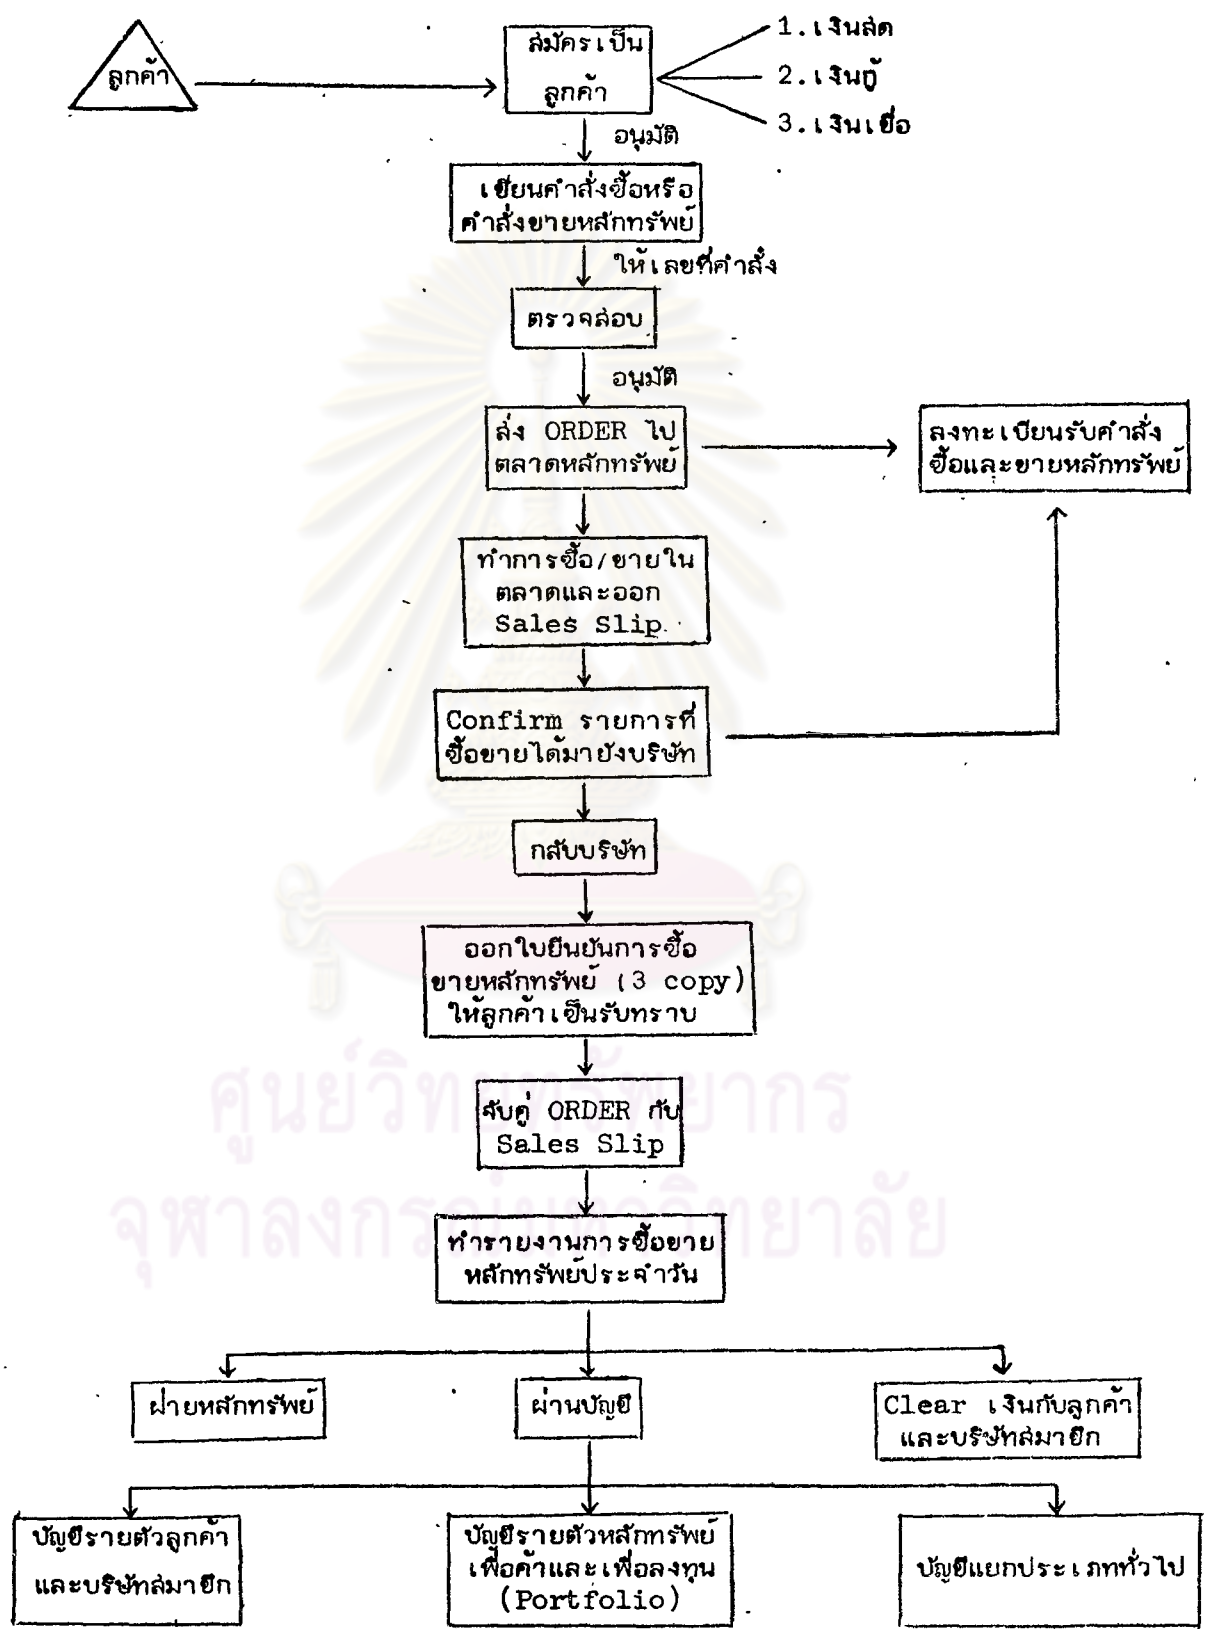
ลูกค้า

สมัครเป็นลูกค้า

1. เงินสด
2. เงินกู้
3. เงินเชื่อ

อนุมัติ

เขียนคำสั่งซื้อหรือคำสั่งขายหลักทรัพย์

ให้เลขที่คำสั่ง

ตรวจสอบ

อนุมัติ

ส่ง ORDER ไปตลาดหลักทรัพย์

ลงทะเบียนรับคำสั่งซื้อและขายหลักทรัพย์

ทำการซื้อ/ขายในตลาดและออก Sales Slip

Confirm รายการที่ซื้อขายได้มายังบริษัท

กลับบริษัท

ออกใบยืนยันการซื้อขายหลักทรัพย์ (3 copy) ให้ลูกค้าเซ็นรับทราบ

จับคู่ ORDER กับ Sales Slip

ทำรายงานการซื้อขายหลักทรัพย์ประจำวัน

ฝ่ายหลักทรัพย์

ผ่านบัญชี

Clear เงินกับลูกค้าและบริษัทสมาชิก

บัญชีรายตัวลูกค้าและบริษัทสมาชิก

บัญชีรายตัวหลักทรัพย์เพื่อค้าและเพื่อลงทุน (Portfolio)

บัญชีแยกประเภททั่วไป

ศูนย์วิทยทรัพยากร
จุฬาลงกรณ์มหาวิทยาลัย